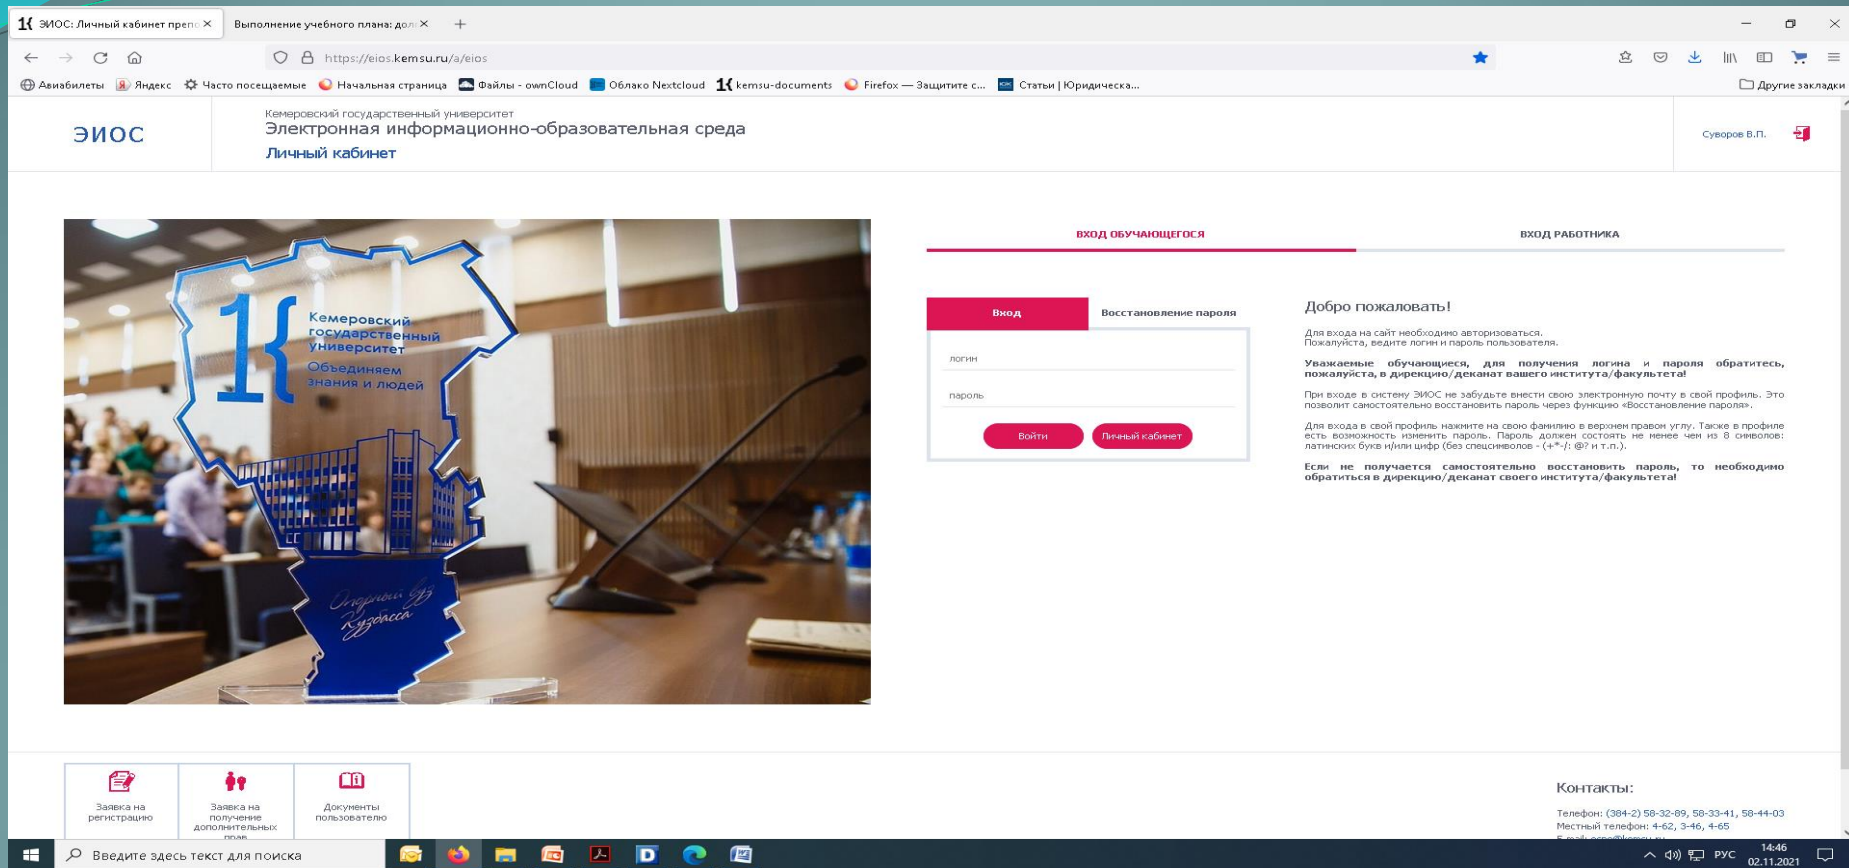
ЭИОС: Личный кабинет преп ×
Выполнение учебного плана: дол ×
+

https://eios.kemsu.ru/a/eios

Авиабилеты Яндекс Часто посещаемые Начальная страница Файлы - ownCloud Облако Nextcloud kemsu-documents Firefox — Защитите с... Статьи | Юридическа... Другие закладки

ЭИОС
Кемеровский государственный университет
Электронная информационно-образовательная среда
Личный кабинет
Суворов В.П.

Кемеровский государственный университет
Объединяем знания и людей
Опорный вуз Кузбасса

ВХОД ОБУЧАЮЩЕГОСЯ
ВХОД РАБОТНИКА

Вход
Восстановление пароля
логин
пароль
Войти
Личный кабинет

Добро пожаловать!

Для входа на сайт необходимо авторизоваться. Пожалуйста, ведите логин и пароль пользователя.

Уважаемые обучающиеся, для получения логина и пароля обратитесь, пожалуйста, в дирекцию/деканат вашего института/факультета!

При входе в систему ЭИОС не забудьте внести свою электронную почту в свой профиль. Это позволит самостоятельно восстановить пароль через функцию «Восстановление пароля».

Для входа в свой профиль нажмите на свою фамилию в верхнем правом углу. Также в профиле есть возможность изменить пароль. Пароль должен состоять не менее чем из 8 символов: латинских букв и/или цифр (без спецсимволов - (+*-/: @? и т.п.).

Если не получается самостоятельно восстановить пароль, то необходимо обратиться в дирекцию/деканат своего института/факультета!

Заявка на регистрацию
Заявка на получение дополнительных прав
Документы пользователю

Контакты:
Телефон: (384-2) 58-32-89, 58-33-41, 58-44-03
Местный телефон: 4-62, 3-46, 4-65

Введите здесь текст для поиска
РУС 14:46 02.11.2021